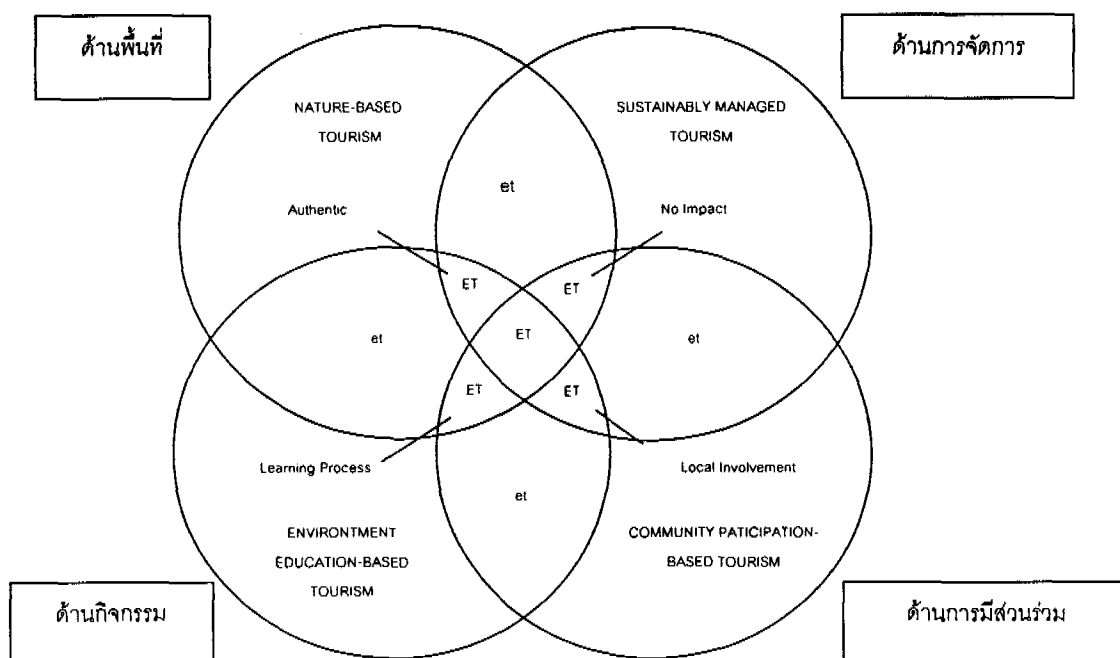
ด้านพื้นที่

ด้านการจัดการ

NATURE-BASED TOURISM

SUSTAINABLY MANAGED TOURISM

et

Authentic

No Impact

ET

ET

et

ET

et

ET

ET

Learning Process

Local Involvement

et

ENVIRONTMENT EDUCATION-BASED TOURISM

COMMUNITY PATICIPATION-BASED TOURISM

ด้านกิจกรรม

ด้านการมีส่วนร่วม